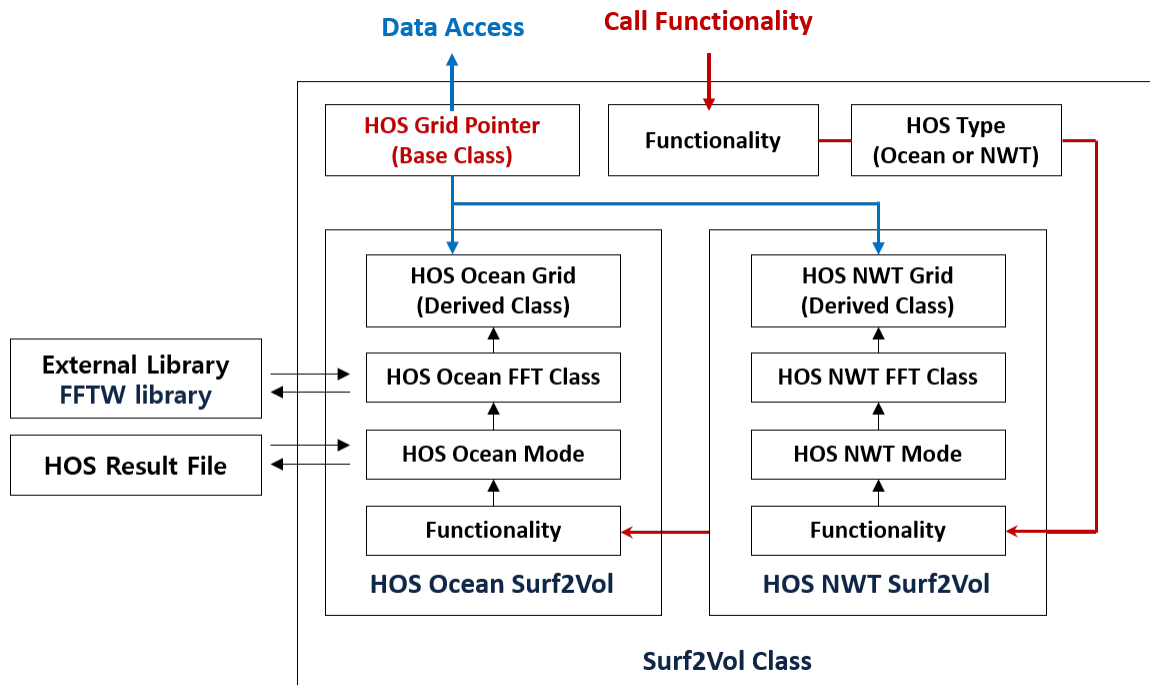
Data Access

Call Functionality

HOS Grid Pointer (Base Class)

Functionality

HOS Type (Ocean or NWT)

HOS Ocean Grid (Derived Class)

HOS Ocean FFT Class

HOS Ocean Mode

Functionality

HOS Ocean Surf2Vol

HOS NWT Grid (Derived Class)

HOS NWT FFT Class

HOS NWT Mode

Functionality

HOS NWT Surf2Vol

External Library FFTW library

HOS Result File

Surf2Vol Class